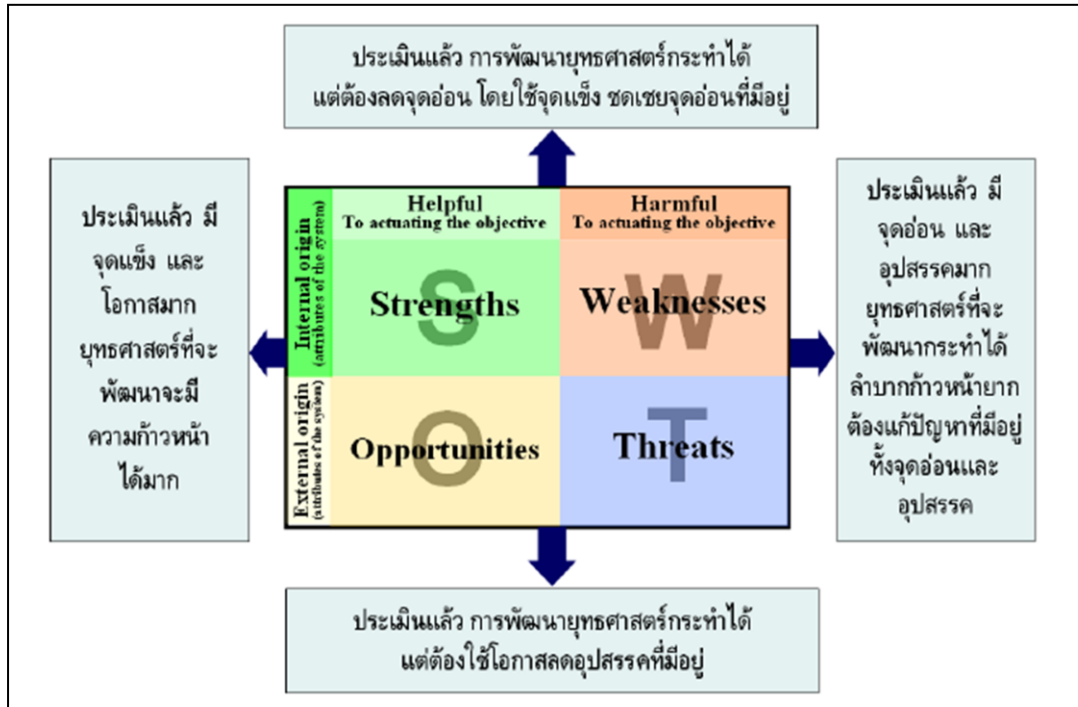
ประเมินแล้ว การพัฒนายุทธศาสตร์กระทำได้ แต่ต้องลดจุดอ่อน โดยใช้จุดแข็ง ชดเชยจุดอ่อนที่มีอยู่

ประเมินแล้ว มีจุดแข็ง และโอกาสมาก ยุทธศาสตร์ที่จะพัฒนาจะมีความก้าวหน้าได้มาก

| | Helpful To actuating the objective | Harmful To actuating the objective |
|---|---|---|
| Internal origin (attributes of the system) | S Strengths | W Weaknesses |
| External origin (attributes of the system) | O Opportunities | T Threats |

ประเมินแล้ว มีจุดอ่อน และอุปสรรคมาก ยุทธศาสตร์ที่จะพัฒนากระทำได้ลำบากก้าวหน้ายาก ต้องแก้ปัญหาที่มีอยู่ทั้งจุดอ่อนและอุปสรรค

ประเมินแล้ว การพัฒนายุทธศาสตร์กระทำได้ แต่ต้องใช้โอกาสลดอุปสรรคที่มีอยู่